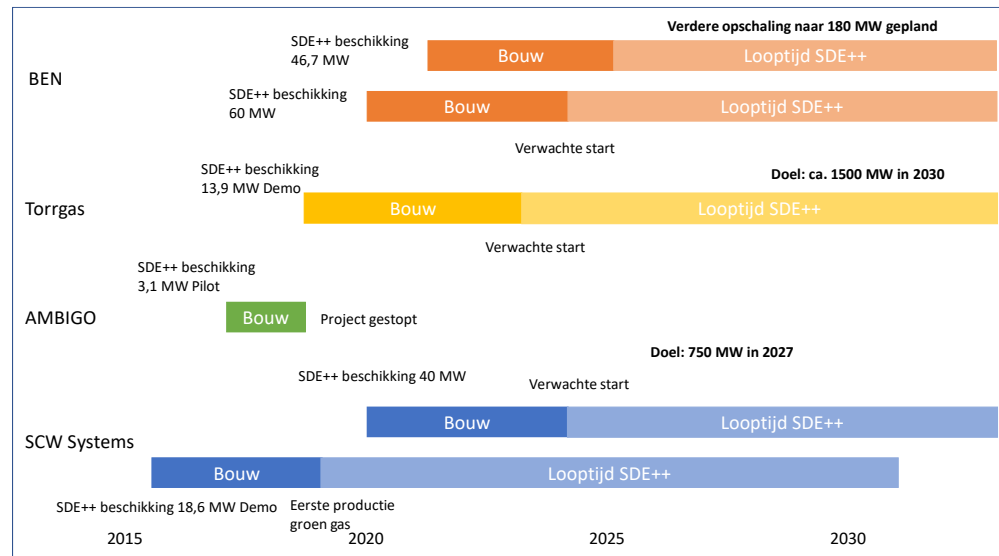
Verdere opschaling naar 180 MW gepland

SDE++ beschikking 46,7 MW

Bouw

Looptijd SDE++

BEN

SDE++ beschikking 60 MW

Bouw

Looptijd SDE++

Verwachte start

SDE++ beschikking 13,9 MW Demo

Doel: ca. 1500 MW in 2030

Torrgas

Bouw

Looptijd SDE++

Verwachte start

SDE++ beschikking 3,1 MW Pilot

AMBIGO

Bouw

Project gestopt

Doel: 750 MW in 2027

SDE++ beschikking 40 MW

Verwachte start

Bouw

Looptijd SDE++

SCW Systems

Bouw

Looptijd SDE++

SDE++ beschikking 18,6 MW Demo

Eerste productie groen gas

2015

2020

2025

2030